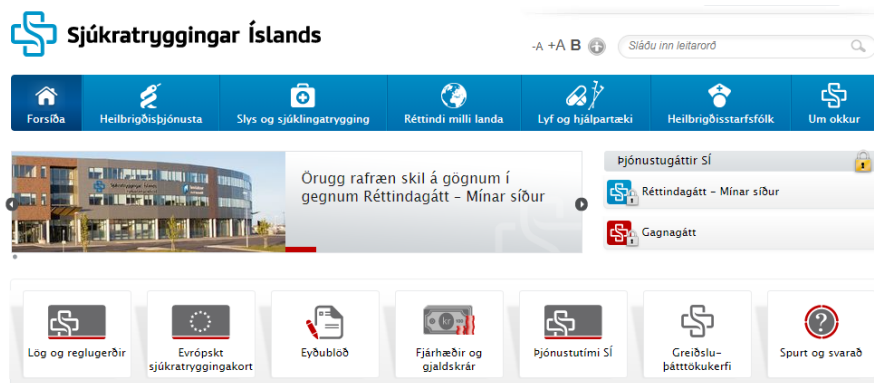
Sjúkratryggingar Íslands

-A +A B

Sláðu inn leitarorð

Forsíða
Heilbrigðisþjónusta
Slys og sjúklingatrygging
Réttindi milli landa
Lyf og hjálpartæki
Heilbrigðisstarfsfólk
Um okkur

Örugg rafræn skil á gögnum í gegnum Réttindagátt – Mínar síður

Þjónustugáttir SÍ
Réttindagátt – Mínar síður
Gagnagátt

Lög og reglugerðir
Evrópskt sjúkratryggingakort
Eyðublöð
Fjárhæðir og gjaldskrár
Þjónustutími SÍ
Greiðslu-þátttökukerfi
Spurt og svarað